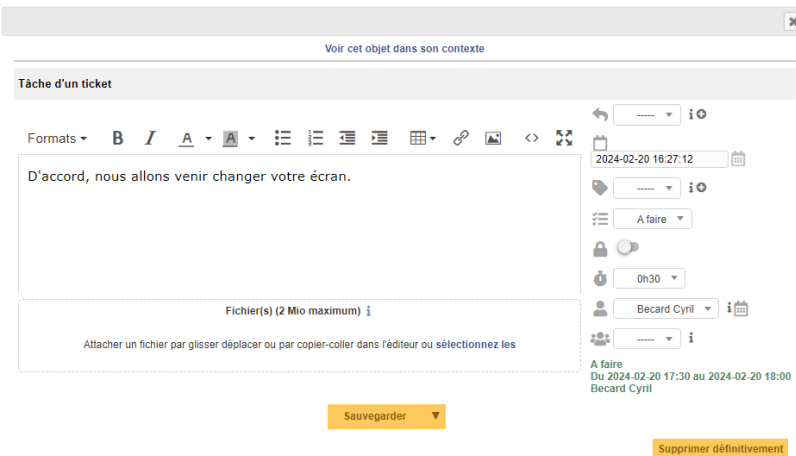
Voir cet objet dans son contexte

Tâche d'un ticket

Formats

D'accord, nous allons venir changer votre écran.

Fichier(s) (2 Mio maximum)

Attacher un fichier par glisser déplacer ou par copier-coller dans l'éditeur ou sélectionnez les

-----

2024-02-20 16:27:12

-----

A faire

0h30

Becard Cyril

-----

A faire
Du 2024-02-20 17:30 au 2024-02-20 18:00
Becard Cyril

Sauvegarder

Supprimer définitivement